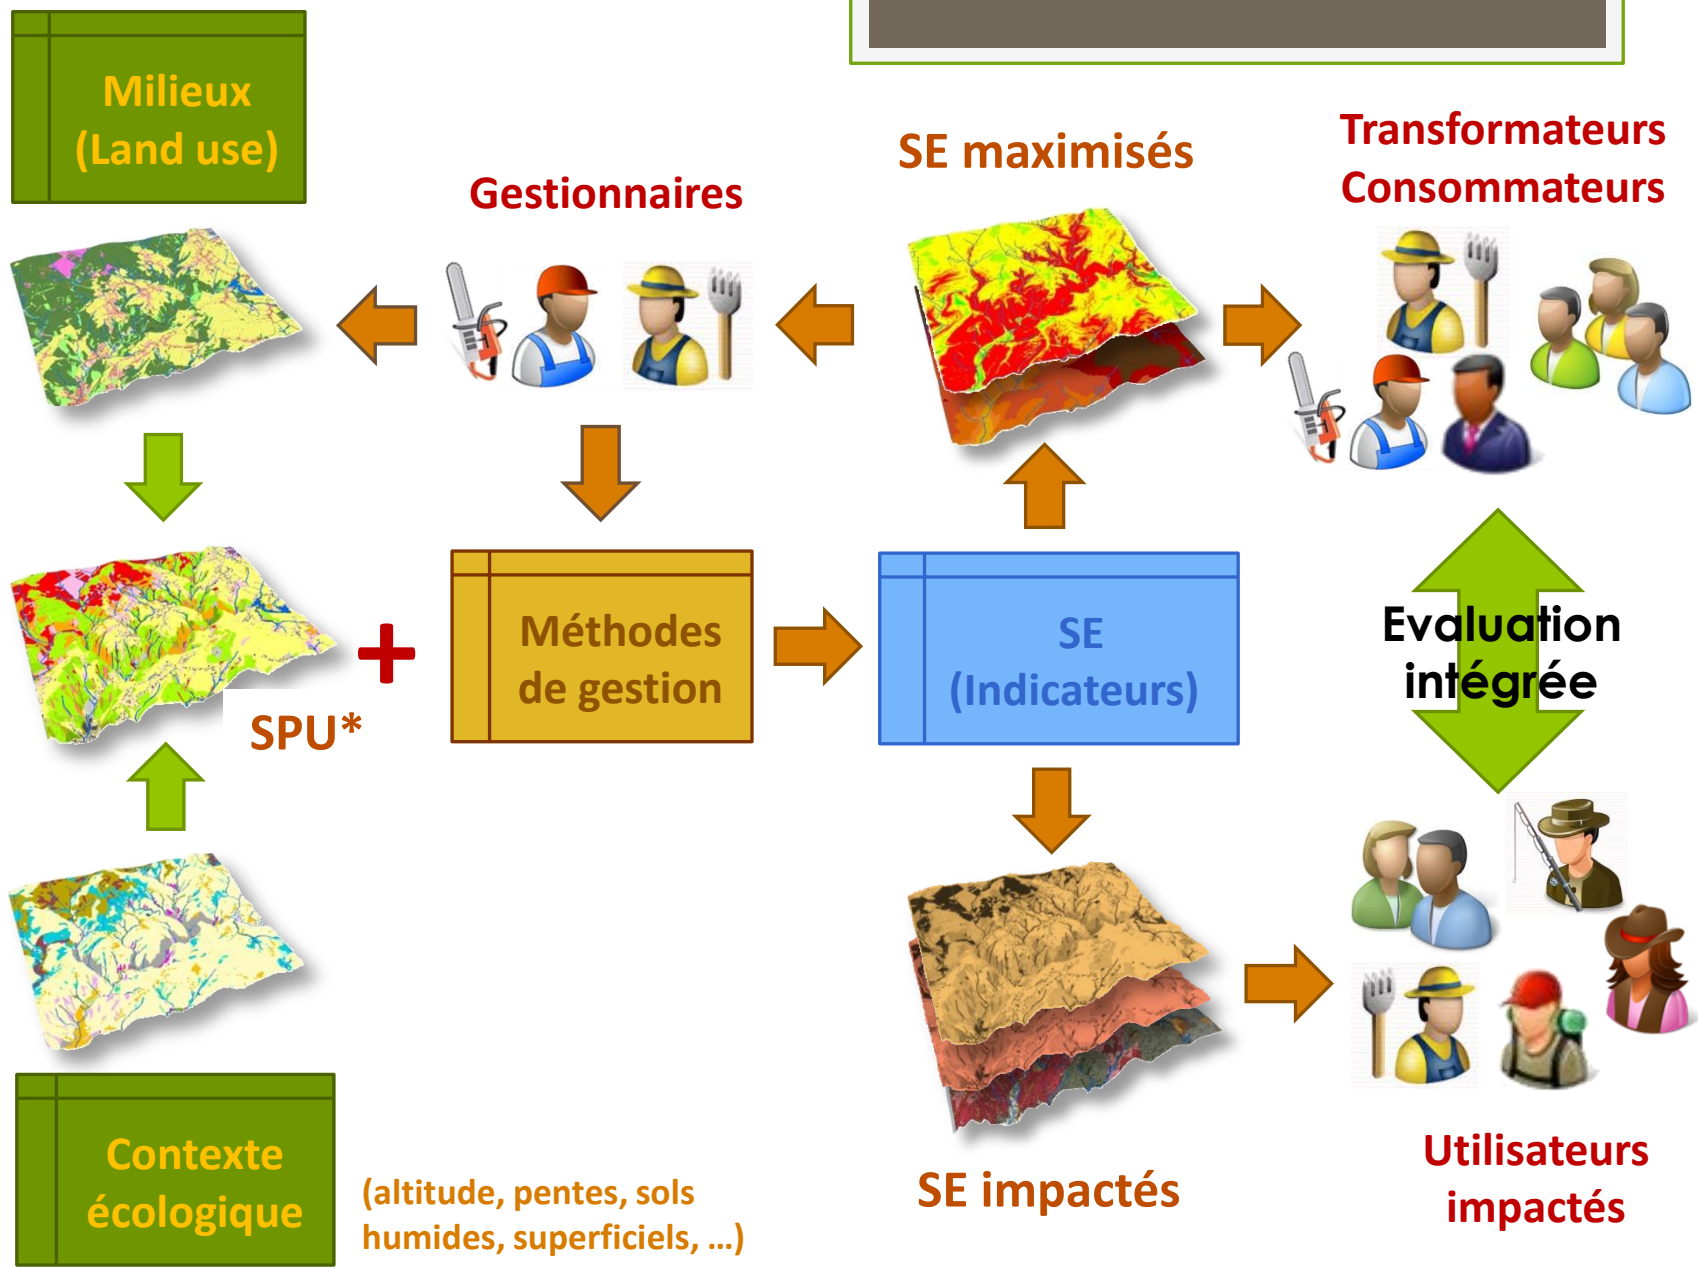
Milieux (Land use)

Gestionnaires

SE maximisés

Transformateurs Consommateurs

SPU*

Méthodes de gestion

SE (Indicateurs)

Evaluation intégrée

Contexte écologique

(altitude, pentes, sols humides, superficiels, …)

SE impactés

Utilisateurs impactés